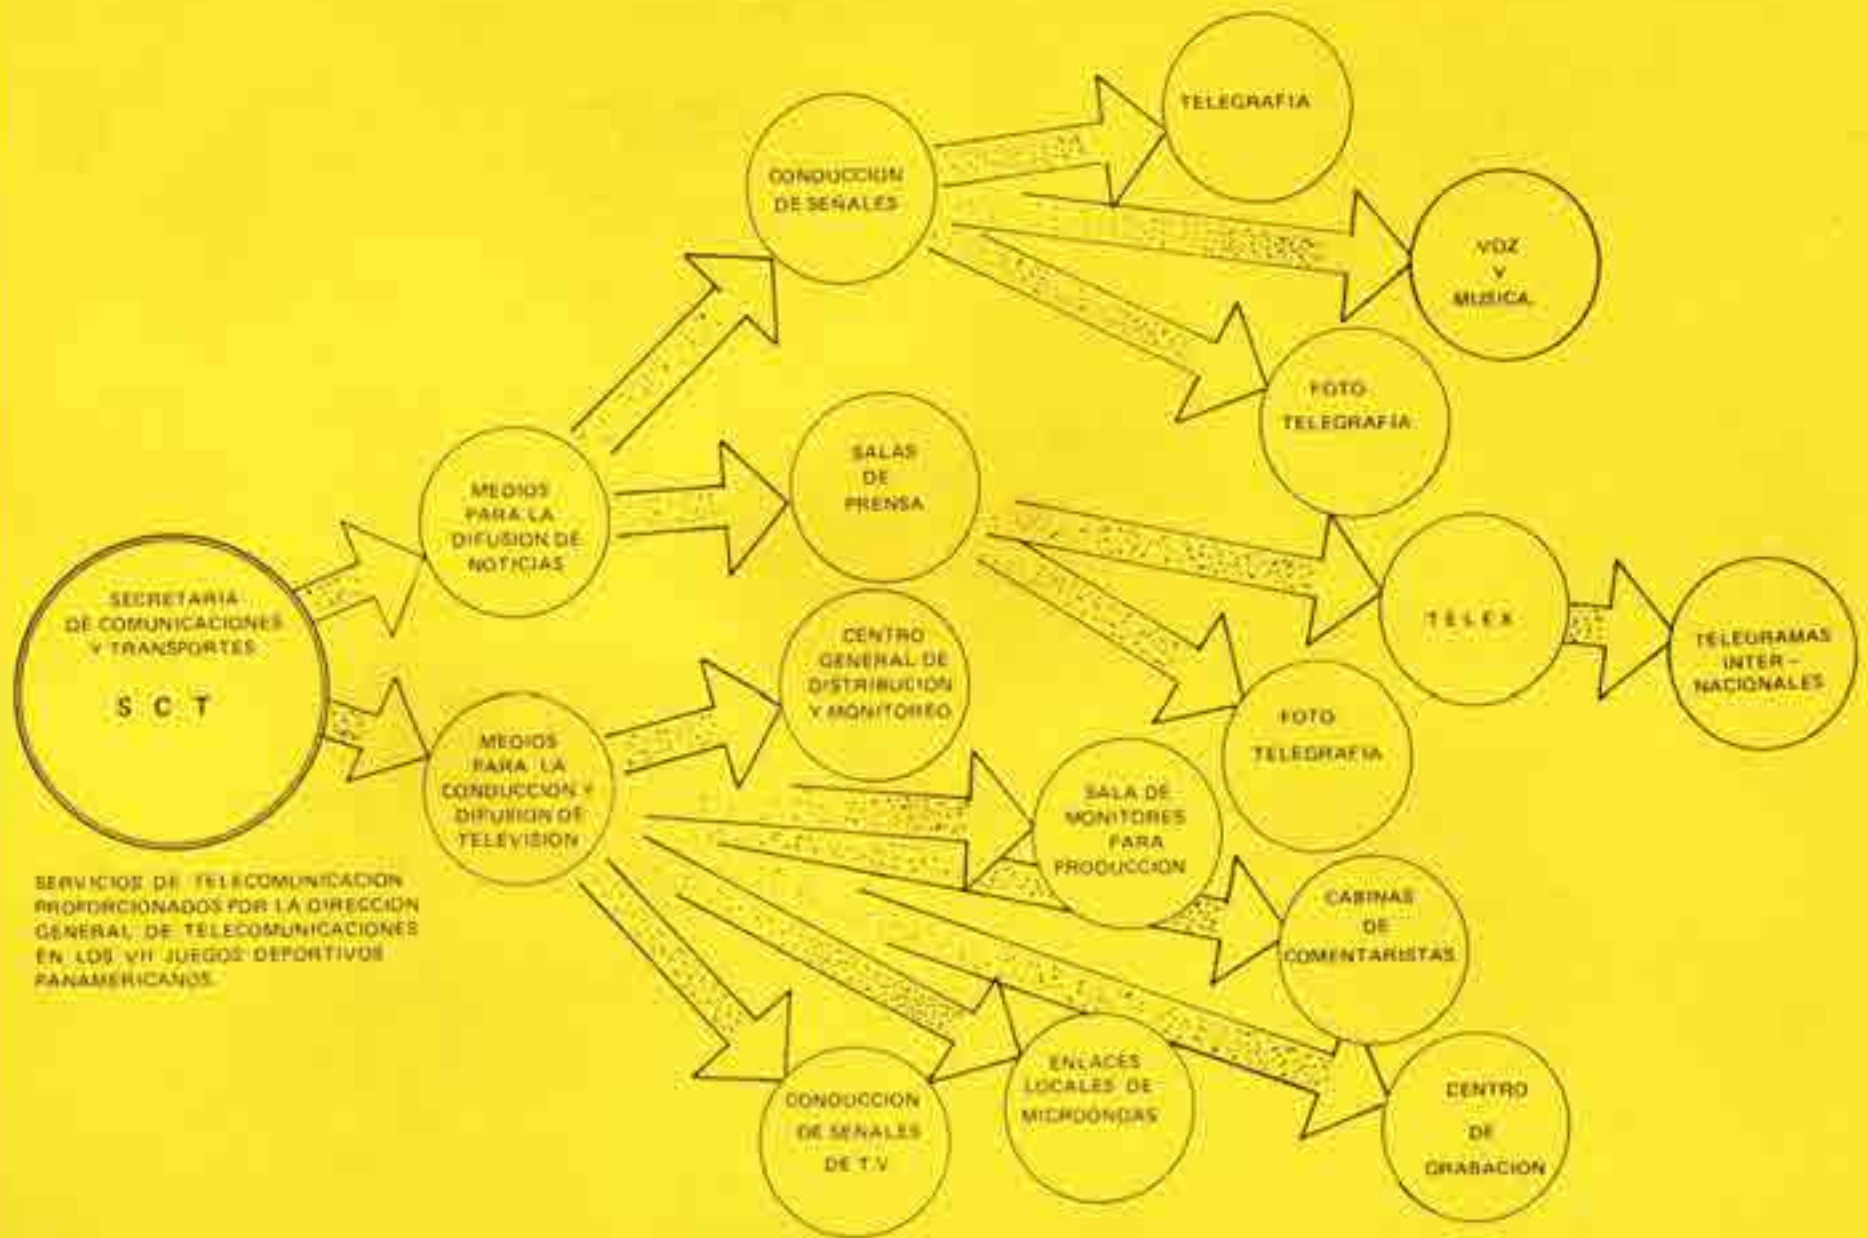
SECRETARIA DE COMUNICACIONES Y TRANSPORTES

S C T

SERVICIOS DE TELECOMUNICACION PROPORCIONADOS POR LA DIRECCION GENERAL DE TELECOMUNICACIONES EN LOS VII JUEGOS DEPORTIVOS PANAMERICANOS.

MEDIOS PARA LA DIFUSION DE NOTICIAS

MEDIOS PARA LA CONDUCCION Y DIFUSION DE TELEVISION

CONDUCCION DE SEÑALES

SALAS DE PRENSA

CENTRO GENERAL DE DISTRIBUCION Y MONITOREO

TELEGRAFIA

VOZ Y MUSICA

FOTO TELEGRAFIA

TELEX

TELEGRAMAS INTER-NACIONALES

FOTO TELEGRAFIA

SALA DE MONITORES PARA PRODUCCION

CABINAS DE COMENTARISTAS

ENLACES LOCALES DE MICROONDAS

CONDUCCION DE SEÑALES DE T.V

CENTRO DE GRABACION